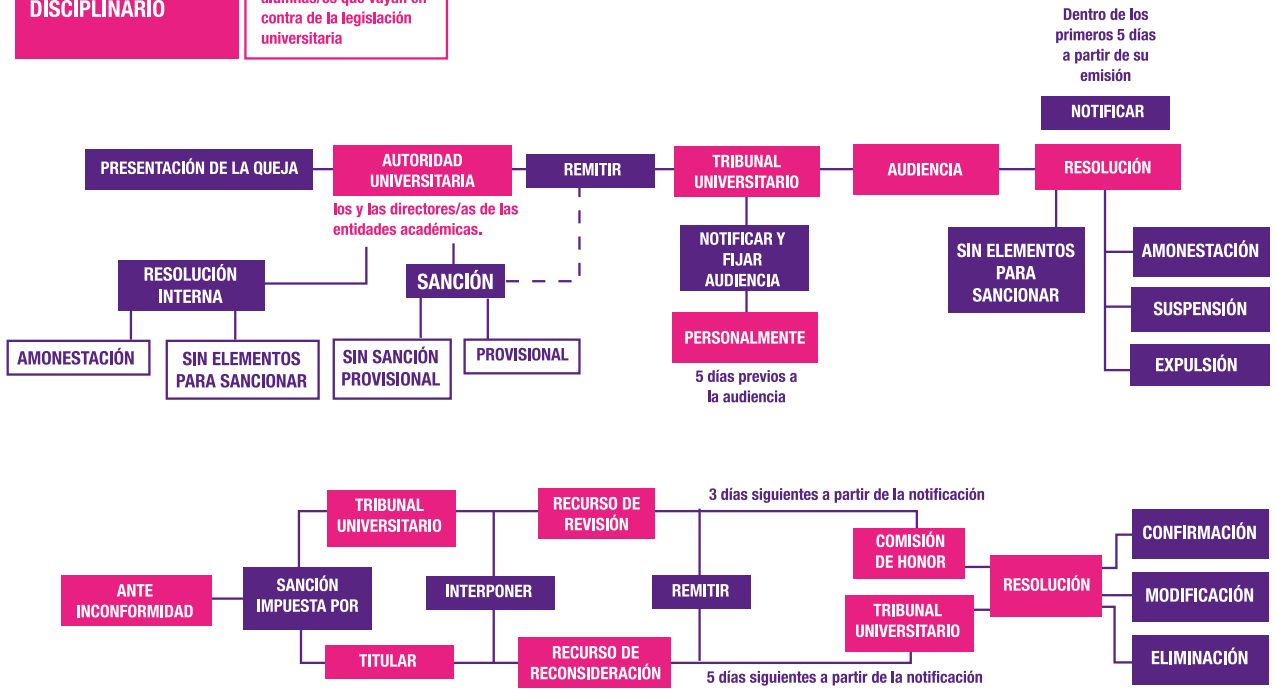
DISCIPLINARIO

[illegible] contra de la legislación universitaria

Dentro de los primeros 5 días a partir de su emisión

NOTIFICAR

PRESENTACIÓN DE LA QUEJA

AUTORIDAD UNIVERSITARIA

los y las directores/as de las entidades académicas.

REMITIR

TRIBUNAL UNIVERSITARIO

AUDIENCIA

RESOLUCIÓN

RESOLUCIÓN INTERNA

SANCIÓN

NOTIFICAR Y FIJAR AUDIENCIA

SIN ELEMENTOS PARA SANCIONAR

AMONESTACIÓN

SUSPENSIÓN

EXPULSIÓN

AMONESTACIÓN

SIN ELEMENTOS PARA SANCIONAR

SIN SANCIÓN PROVISIONAL

PROVISIONAL

PERSONALMENTE

5 días previos a la audiencia

TRIBUNAL UNIVERSITARIO

RECURSO DE REVISIÓN

3 días siguientes a partir de la notificación

COMISIÓN DE HONOR

CONFIRMACIÓN

ANTE INCONFORMIDAD

SANCIÓN IMPUESTA POR

INTERPONER

REMITIR

RESOLUCIÓN

MODIFICACIÓN

TRIBUNAL UNIVERSITARIO

TITULAR

RECURSO DE RECONSIDERACIÓN

5 días siguientes a partir de la notificación

ELIMINACIÓN